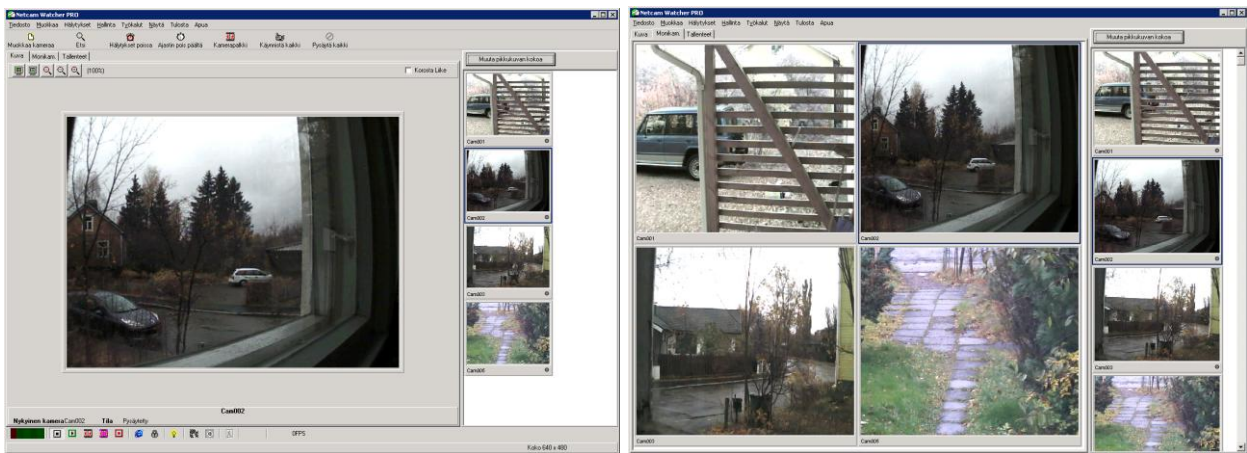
Netcam Watcher PRO
Tiedosto Muokkaa Hälytykset Hallinta Työkalut Näytä Tulosta Apua
Muokkaa kameraa Etsi Hälytykset poissa Ajastin pois päältä Kamerapaikki Käynnistä kaikki Pysäytä kaikki
Kuva Monikam. Tallenteet
(100%)
Korosta Liike
Muuta pikkukuvan kokoa
Cam001
Cam002
Cam003
Cam005
Cam002
Nykyinen kamera Cam002 Tila Pysäytetty
0FPS
Koko 640 x 480

Netcam Watcher PRO
Tiedosto Muokkaa Hälytykset Hallinta Työkalut Näytä Tulosta Apua
Kuva Monikam. Tallenteet
Muuta pikkukuvan kokoa
Cam001
Cam002
Cam003
Cam005
Cam001
Cam002
Cam003